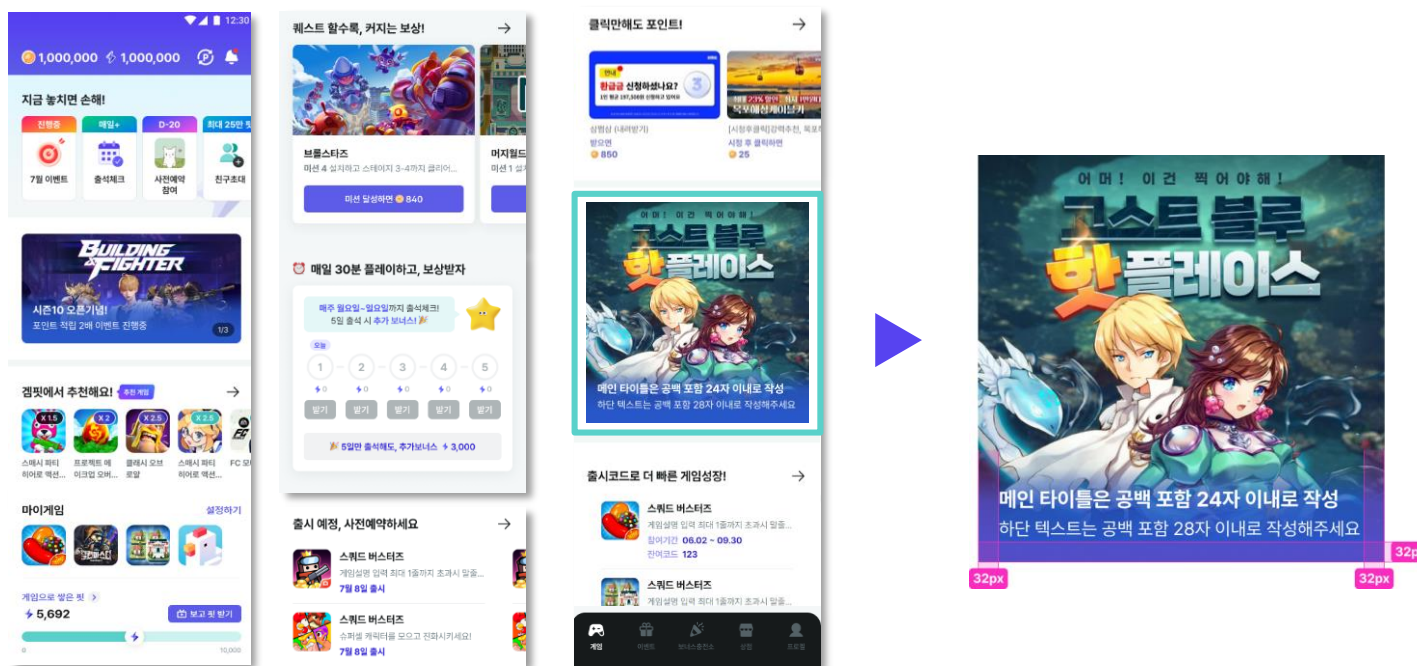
12:30

1,000,000 1,000,000

지금 놓치면 손해!

진행중 매일+ D-20 최대 25만

7월 이벤트 출석체크 사전예약 참여 친구초대

BUILDING & FIGHTER

시즌10 오픈기념!
포인트 적립 2배 이벤트 진행중

1/3

겜핏에서 추천해요! 추천 게임

X 1.5 X 2 X 2.5 X 2.5

스페시 파티 히어로 액션... 프로젝트 예 이크업 오버... 클래시 오브 로얄 스페시 파티 히어로 액션... FC 모

마이게임 설정하기

게임으로 쌓은 핏
5,692
보고 핏 받기

0 10,000

퀘스트 할수록, 커지는 보상!

브롤스타즈
미션 4 설치하고 스테이지 3-4까지 클리어...

머지월드
미션 1 설

미션 달성하면 840

매일 30분 플레이하고, 보상받자

매주 월요일~일요일까지 출석체크!
5일 출석 시 추가 보너스!

오늘
1 2 3 4 5
0 0 0 0 0
받기 받기 받기 받기 받기

5일만 출석해도, 추가보너스 3,000

출시 예정, 사전예약하세요

스쿼드 버스터즈
게임설명 입력 최대 1줄까지 초과시 말줄...
7월 8일 출시

스쿼드 버스터즈
슈퍼셀 캐릭터를 모으고 진화시키세요!
7월 8일 출시

클릭만해도 포인트!

안내
환급금 신청하셨나요?
1인 평균 197,500원 신청하고 입어요

설행심 (내려받기)
받으면
850

[시청후클릭]강력추천, 목포
시청 후 클릭하면
25

어머! 이건 찍어야해!
고스트 블루
핫플레이스
메인 타이틀은 공백 포함 24자 이내로 작성
하단 텍스트는 공백 포함 28자 이내로 작성해주세요

출시코드로 더 빠른 게임성장!

스쿼드 버스터즈
게임설명 입력 최대 1줄까지 초과시 말줄...
참여기간 06.02 ~ 09.30
관여코드 123

스쿼드 버스터즈
게임설명 입력 최대 1줄까지 초과시 말줄...

게임 이벤트 보너스충전소 상점 프로필

어머! 이건 찍어야해!
고스트 블루
핫플레이스
메인 타이틀은 공백 포함 24자 이내로 작성
하단 텍스트는 공백 포함 28자 이내로 작성해주세요

32px 32px 32px